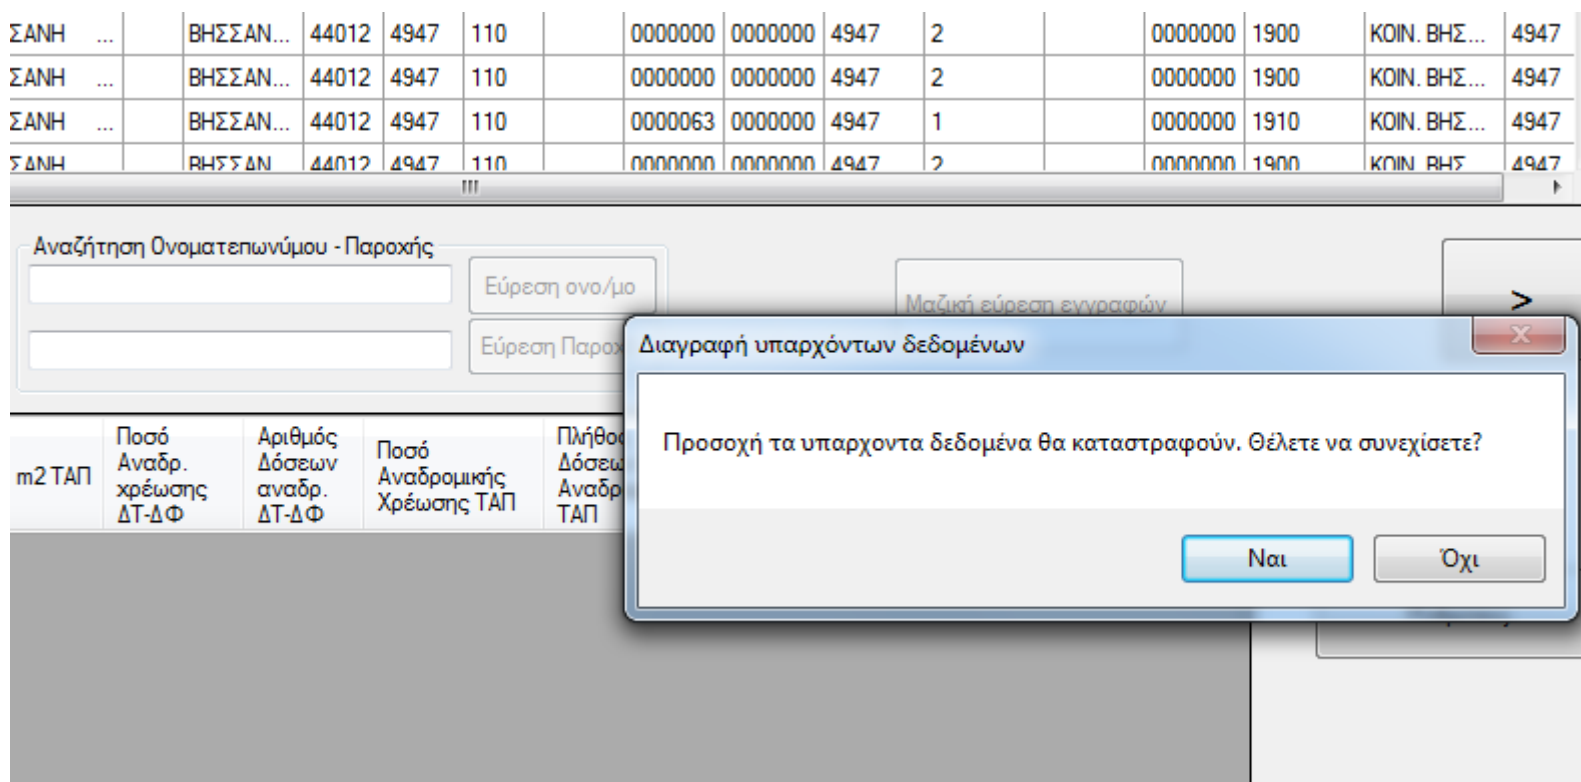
| ΣΑΝΗ | ... | | ΒΗΣΣΑΝ... | 44012 | 4947 | 110 | | 0000000 | 0000000 | 4947 | 2 | | 0000000 | 1900 | ΚΟΙΝ. ΒΗΣ... | 4947 |
|---|---|---|---|---|---|---|---|---|---|---|---|---|---|---|---|---|
| ΣΑΝΗ | ... | | ΒΗΣΣΑΝ... | 44012 | 4947 | 110 | | 0000000 | 0000000 | 4947 | 2 | | 0000000 | 1900 | ΚΟΙΝ. ΒΗΣ... | 4947 |
| ΣΑΝΗ | ... | | ΒΗΣΣΑΝ... | 44012 | 4947 | 110 | | 0000063 | 0000000 | 4947 | 1 | | 0000000 | 1910 | ΚΟΙΝ. ΒΗΣ... | 4947 |
| ΣΑΝΗ | | | ΒΗΣΣΑΝ | 44012 | 4947 | 110 | | 0000000 | 0000000 | 4947 | 2 | | 0000000 | 1900 | ΚΟΙΝ. ΒΗΣ | 4947 |

Αναζήτηση Ονοματεπωνύμου - Παροχής

Εύρεση ονο/μο

Εύρεση Παρο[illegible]

Μαζική εύρεση εγγραφών

>

| m2 ΤΑΠ | Ποσό Αναδρ. χρέωσης ΔΤ-ΔΦ | Αριθμός Δόσεων αναδρ. ΔΤ-ΔΦ | Ποσό Αναδρομικής Χρέωσης ΤΑΠ | Πλήθο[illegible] Δόσεω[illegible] Αναδ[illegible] ΤΑΠ |
|---|---|---|---|---|

Διαγραφή υπαρχόντων δεδομένων

Προσοχή τα υπαρχοντα δεδομένα θα καταστραφούν. Θέλετε να συνεχίσετε?

Ναι

Όχι